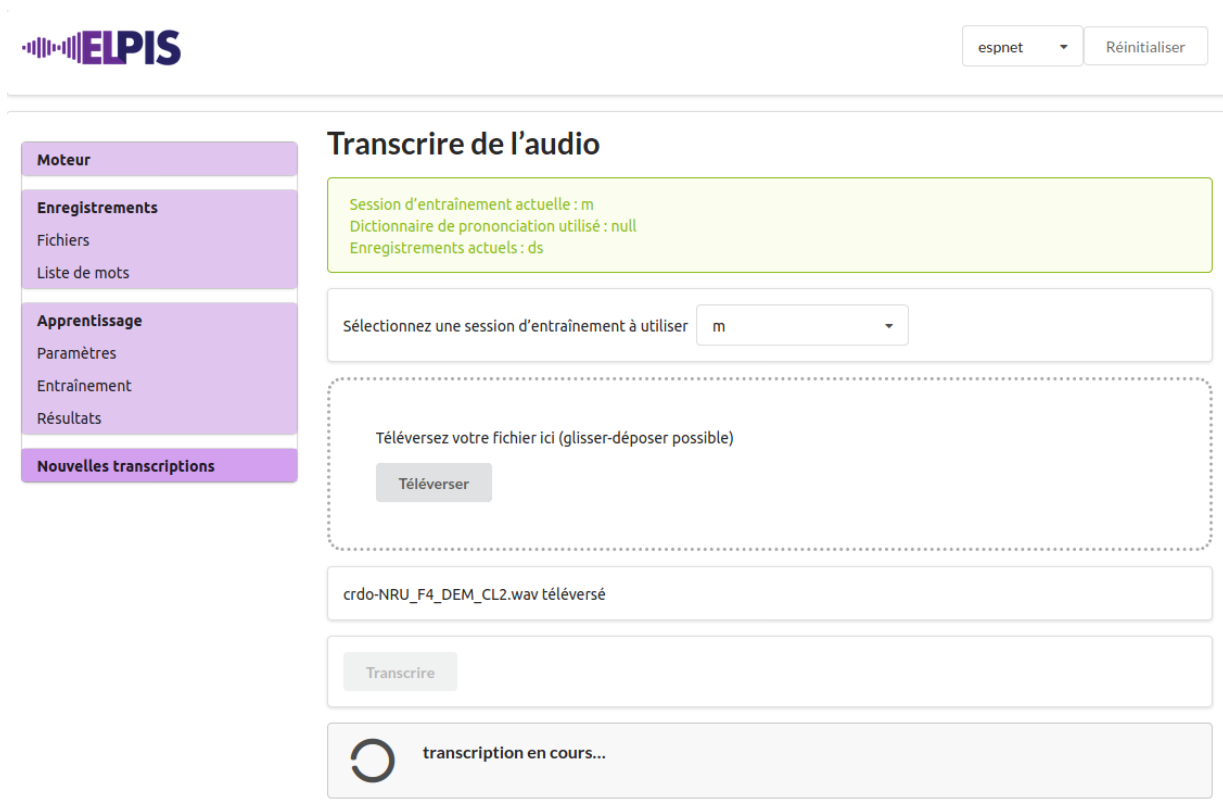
ELPIS

espnet

Réinitialiser

Moteur

Enregistrements
Fichiers
Liste de mots

Apprentissage
Paramètres
Entraînement
Résultats

Nouvelles transcriptions

Transcrire de l'audio

Session d'entraînement actuelle : m
Dictionnaire de prononciation utilisé : null
Enregistrements actuels : ds

Sélectionnez une session d'entraînement à utiliser m

Téléversez votre fichier ici (glisser-déposer possible)

Téléverser

crdo-NRU_F4_DEM_CL2.wav téléversé

Transcrire

transcription en cours...